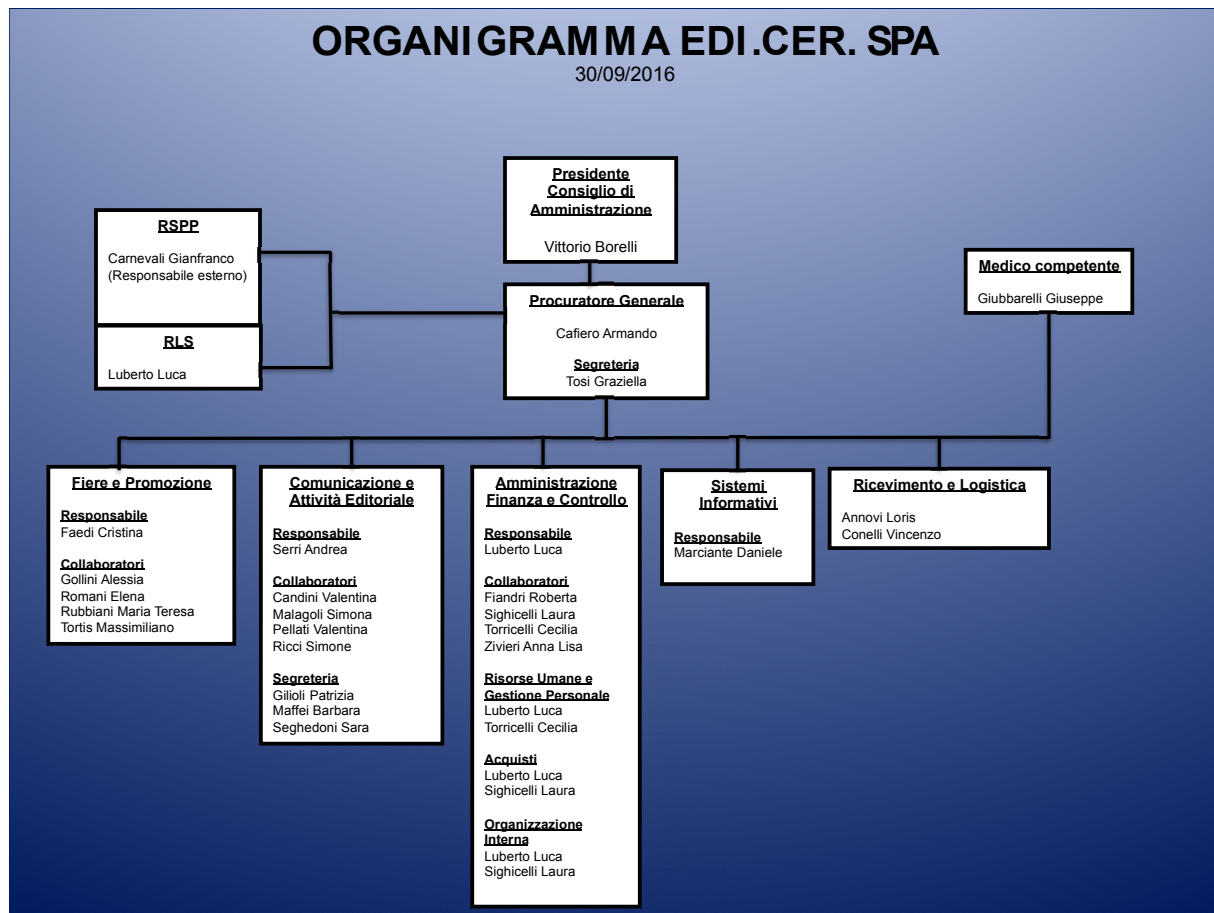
ORGANIGRAMMA EDI.CER. SPA
30/09/2016

Presidente Consiglio di Amministrazione

Vittorio Borelli

RSPP

Carnevali Gianfranco (Responsabile esterno)

RLS

Luberto Luca

Procuratore Generale

Cafiero Armando

Segreteria
Tosi Graziella

Medico competente

Giubbarelli Giuseppe

Fiere e Promozione

Responsabile
Faedi Cristina

Collaboratori
Gollini Alessia
Romani Elena
Rubbiani Maria Teresa
Tortis Massimiliano

Comunicazione e Attività Editoriale

Responsabile
Serri Andrea

Collaboratori
Candini Valentina
Malagoli Simona
Pellati Valentina
Ricci Simone

Segreteria
Gilioli Patrizia
Maffei Barbara
Seghedoni Sara

Amministrazione Finanza e Controllo

Responsabile
Luberto Luca

Collaboratori
Fiandri Roberta
Sighicelli Laura
Torricelli Cecilia
Zivieri Anna Lisa

Risorse Umane e Gestione Personale
Luberto Luca
Torricelli Cecilia

Acquisti
Luberto Luca
Sighicelli Laura

Organizzazione Interna
Luberto Luca
Sighicelli Laura

Sistemi Informativi

Responsabile
Marciante Daniele

Ricevimento e Logistica

Annovi Loris
Conelli Vincenzo